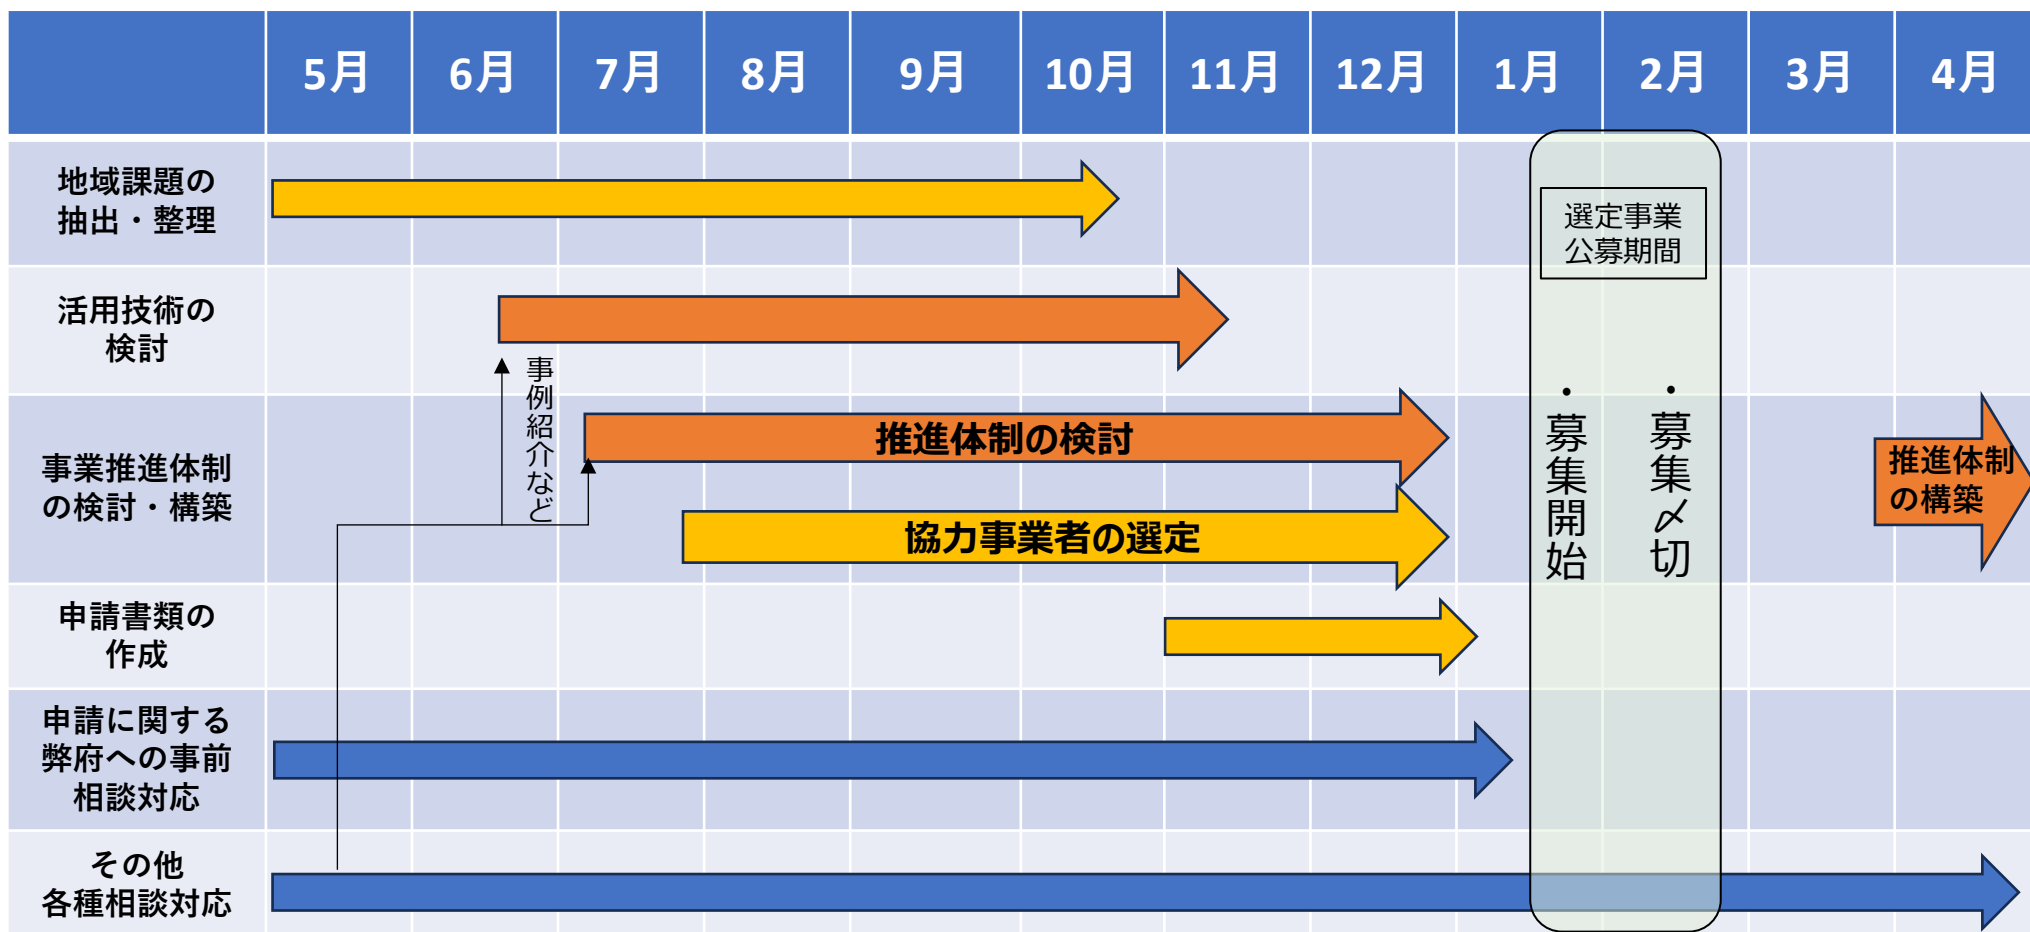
| | 5月 | 6月 | 7月 | 8月 | 9月 | 10月 | 11月 | 12月 | 1月 | 2月 | 3月 | 4月 |
|---|---|---|---|---|---|---|---|---|---|---|---|---|
| 地域課題の抽出・整理 | | | | | | | | | | | | |
| 活用技術の検討 | | | | | | | | | | | | |
| 事業推進体制の検討・構築 | | | | | | | | | | | | |
| 申請書類の作成 | | | | | | | | | | | | |
| 申請に関する弊府への事前相談対応 | | | | | | | | | | | | |
| その他各種相談対応 | | | | | | | | | | | | |

選定事業公募期間

・募集開始

・募集〆切

事例紹介など

推進体制の検討

協力事業者の選定

推進体制の構築